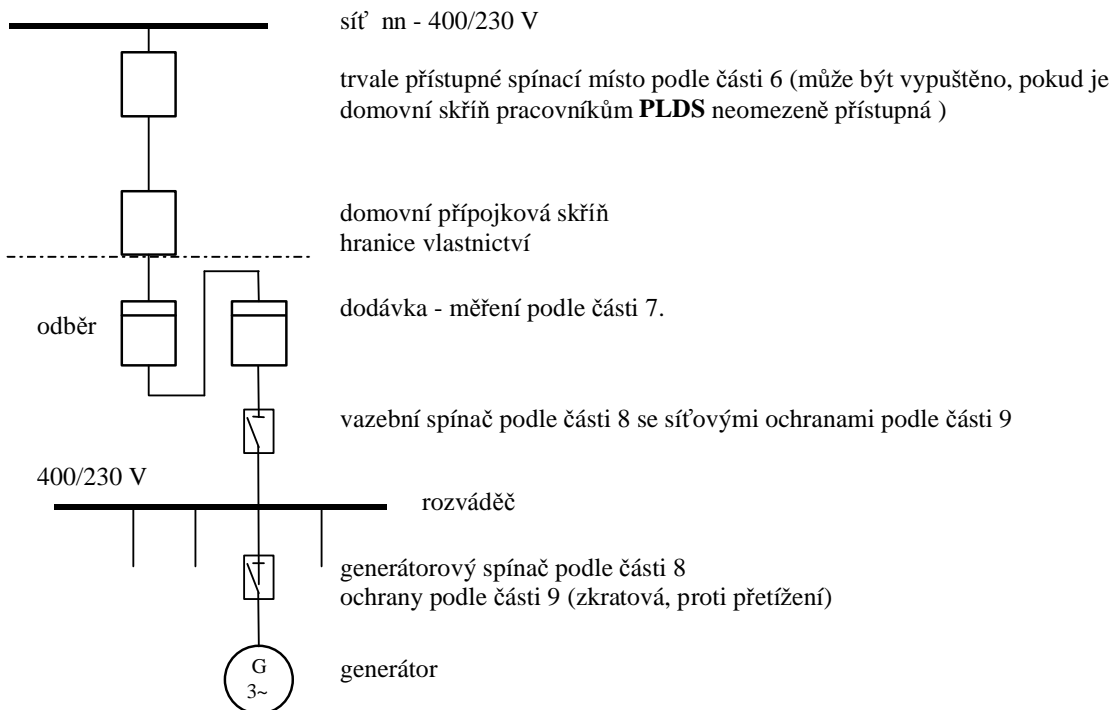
síť nn - 400/230 V

trvale přístupné spínací místo podle části 6 (může být vypuštěno, pokud je domovní skříň pracovníkům **PLDS** neomezeně přístupná )

domovní přípojková skříň
hranice vlastnictví

odběr

dodávka - měření podle části 7.

vazební spínač podle části 8 se síťovými ochranami podle části 9

400/230 V

rozváděč

generátorový spínač podle části 8
ochrany podle části 9 (zkratová, proti přetížení)

G
3~

generátor